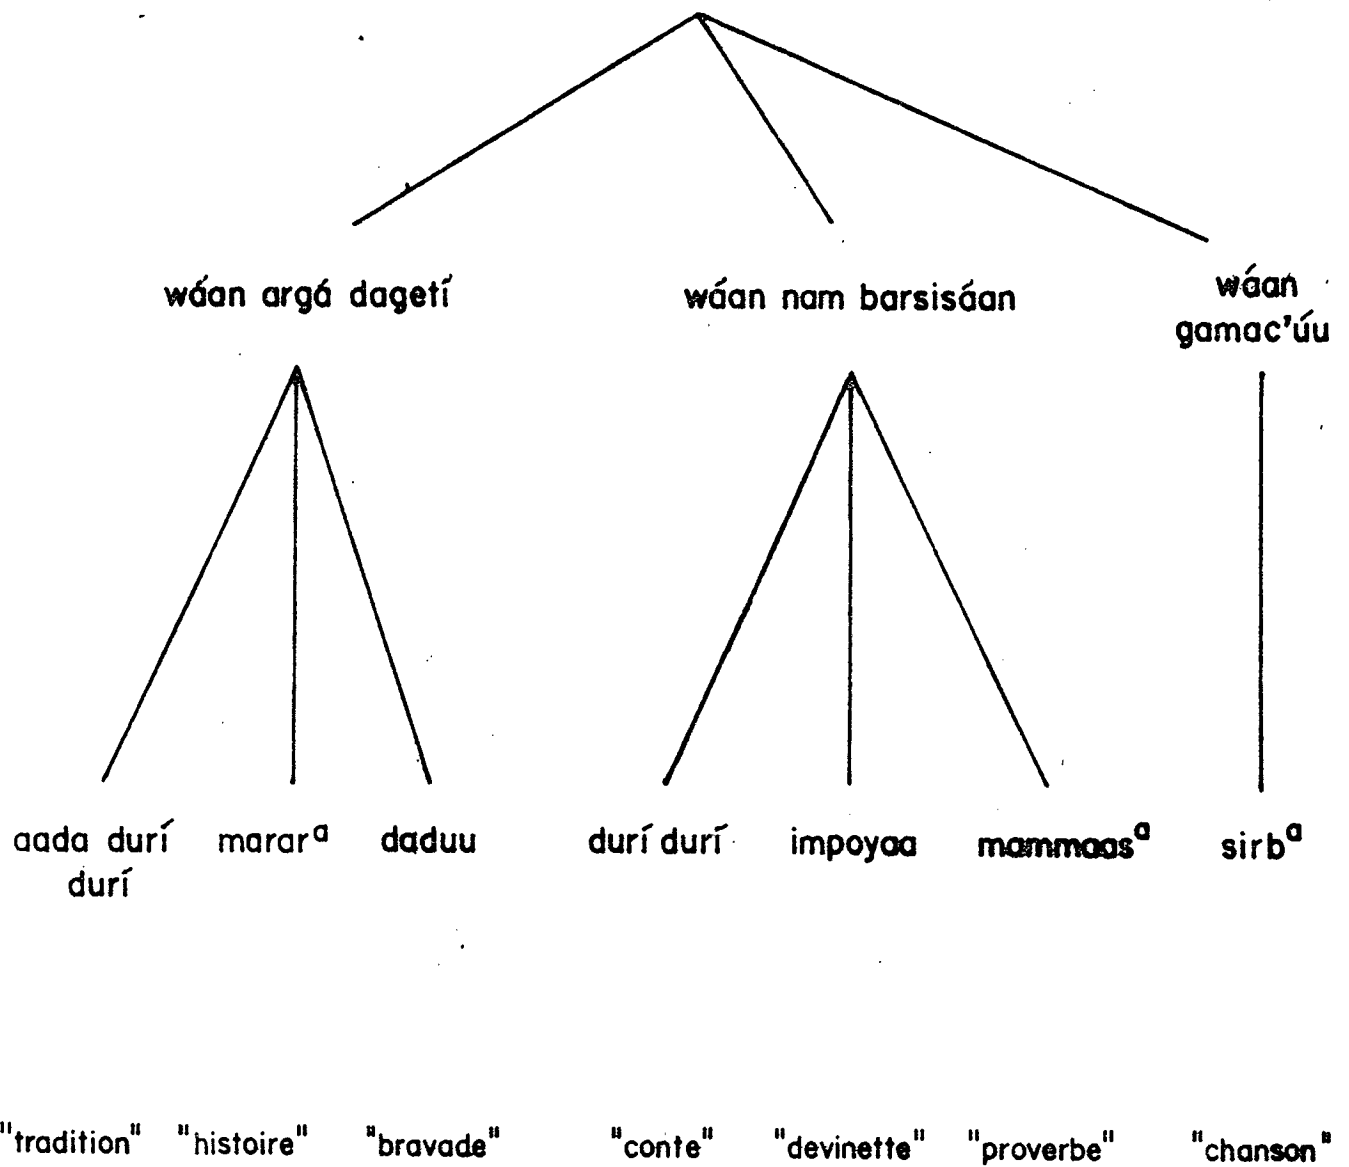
wáan argá dagetí

wáan nam barsisáan

wáan gamac'úu

aada durí durí

marar$^{a}$

daduu

durí durí

impoyaa

mammaas$^{a}$

sirb$^{a}$

"tradition"

"histoire"

"bravade"

"conte"

"devinette"

"proverbe"

"chanson"